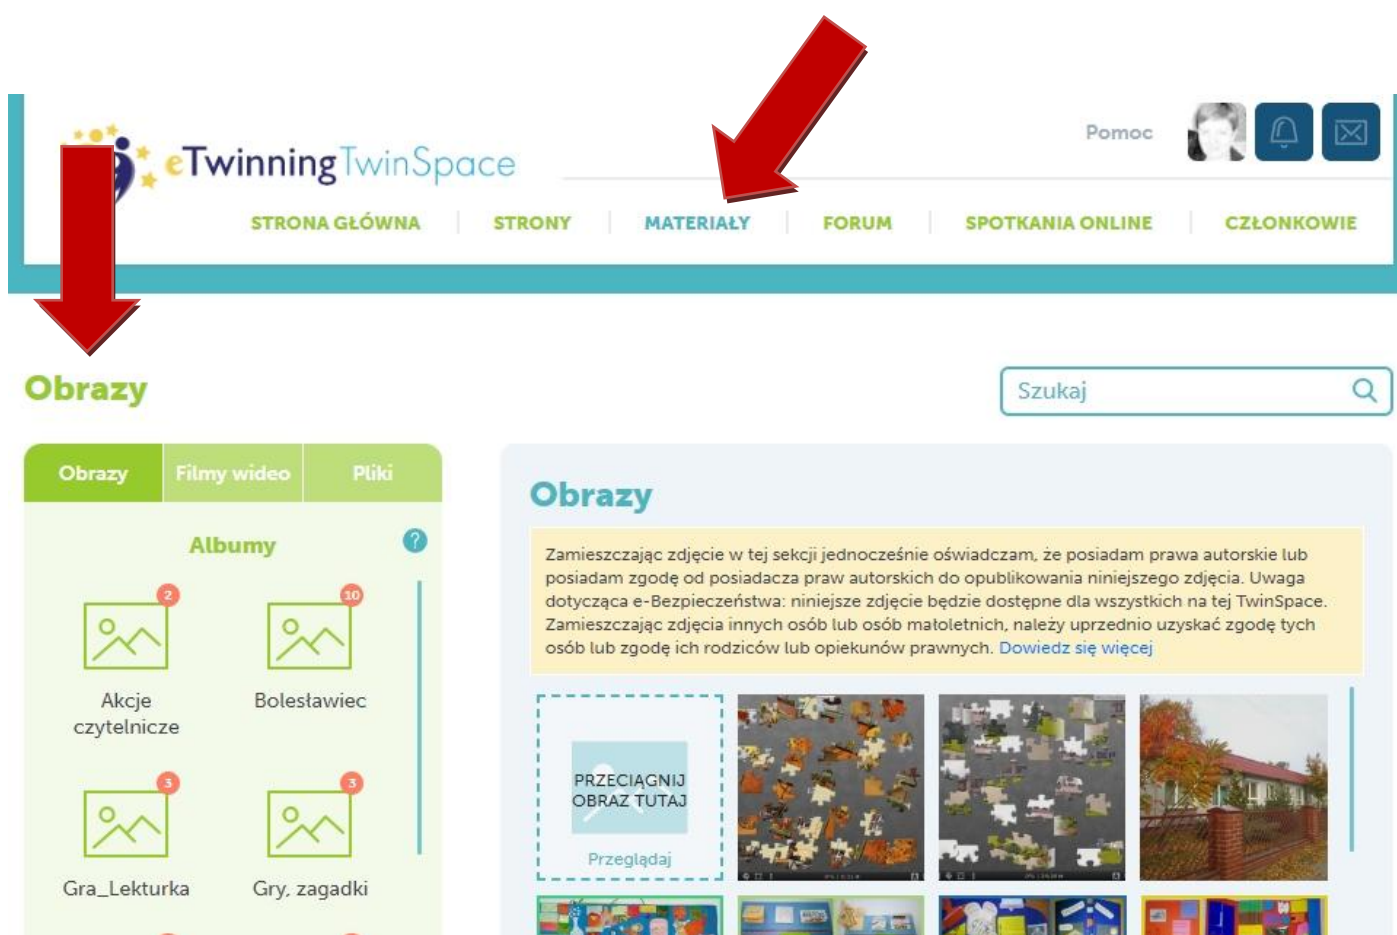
eTwinning TwinSpace

Pomoc

STRONA GŁÓWNA | STRONY | MATERIAŁY | FORUM | SPOTKANIA ONLINE | CZŁONKOWIE

Obrazy

Szukaj

Obrazy | Filmy wideo | Pliki

Albumy

?

2
Akcje czytelnicze

10
Bolesławiec

3
Gra_Lekturka

3
Gry, zagadki

Obrazy

Zamieszczając zdjęcie w tej sekcji jednocześnie oświadczam, że posiadam prawa autorskie lub posiadam zgodę od posiadacza praw autorskich do opublikowania niniejszego zdjęcia. Uwaga dotycząca e-Bezpieczeństwa: niniejsze zdjęcie będzie dostępne dla wszystkich na tej TwinSpace. Zamieszczając zdjęcia innych osób lub osób małoletnich, należy uprzednio uzyskać zgodę tych osób lub zgodę ich rodziców lub opiekunów prawnych. Dowiedz się więcej

PRZECIĄGNIJ OBRAZ TUTAJ

Przeglądaj